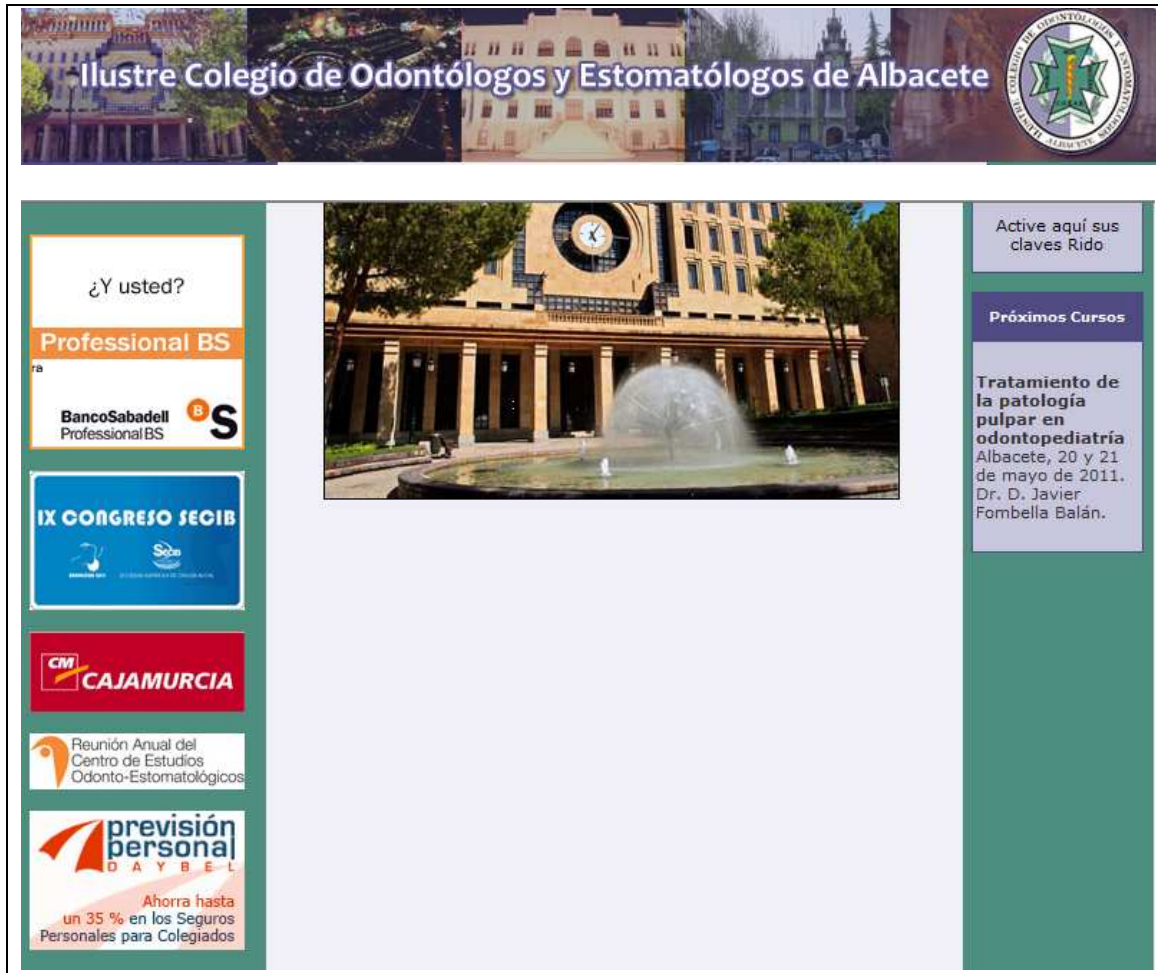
Ilustre Colegio de Odontólogos y Estomatólogos de Albacete

¿Y usted?

Professional BS

ra

BancoSabadell
ProfessionalBS

IX CONGRESO SECIB

CM CAJAMURCIA

Reunión Anual del Centro de Estudios Odonto-Estomatológicos

previsión personal
DAYBEL

Ahorra hasta un 35 % en los Seguros Personales para Colegiados

Active aquí sus claves Rido

Próximos Cursos

Tratamiento de la patología pulpar en odontopediatría
Albacete, 20 y 21 de mayo de 2011. Dr. D. Javier Fombella Balán.